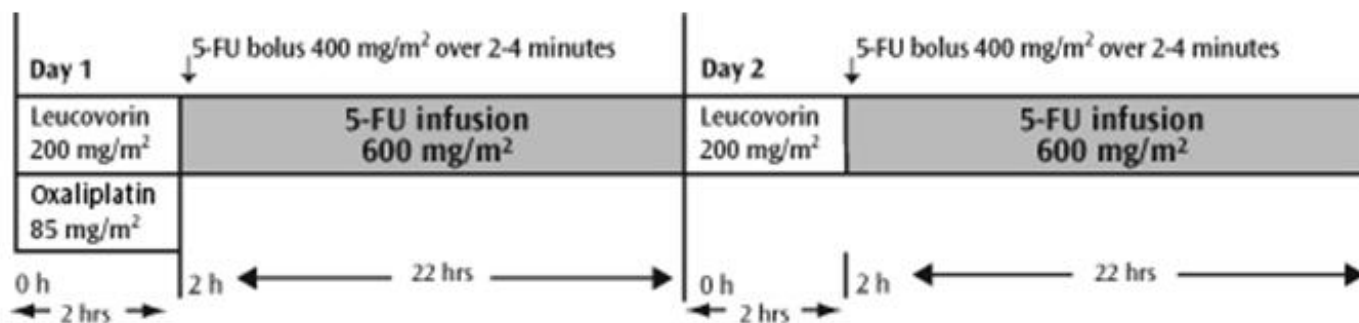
Day 1

5-FU bolus 400 mg/m$^2$ over 2-4 minutes

Leucovorin 200 mg/m$^2$

5-FU infusion 600 mg/m$^2$

Oxaliplatin 85 mg/m$^2$

0 h

2 hrs

2 h

22 hrs

Day 2

5-FU bolus 400 mg/m$^2$ over 2-4 minutes

Leucovorin 200 mg/m$^2$

5-FU infusion 600 mg/m$^2$

0 h

2 hrs

2 h

22 hrs